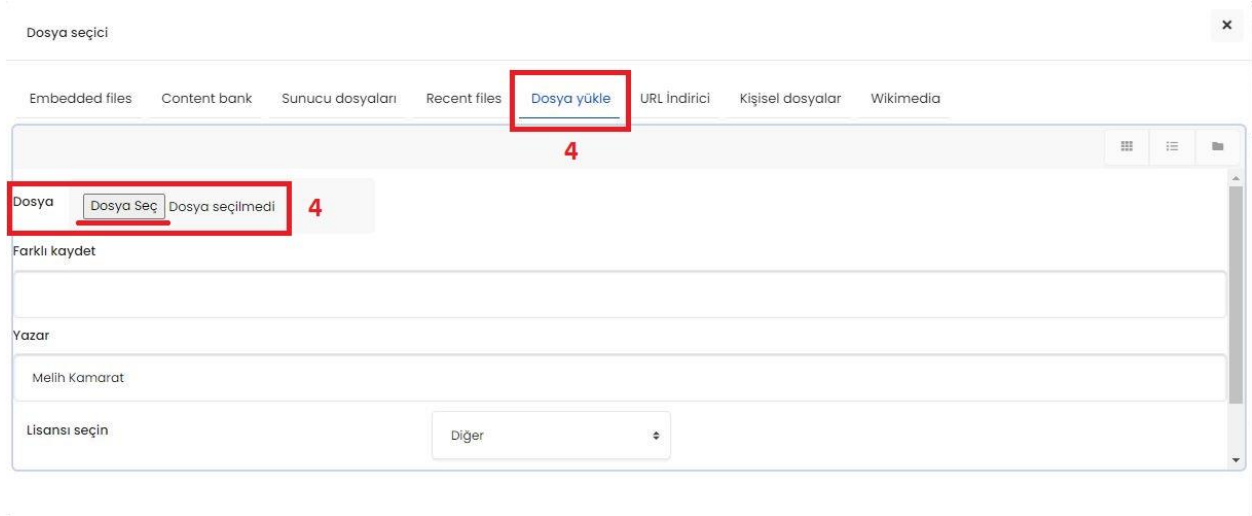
Dosya seçici

×

Embedded files Content bank Sunucu dosyaları Recent files Dosya yükle URL İndirici Kişisel dosyalar Wikimedia

4

Dosya Dosya Seç Dosya seçilmedi 4

Farklı kaydet

Yazar

Melih Kamarat

Lisansı seçin Diğer